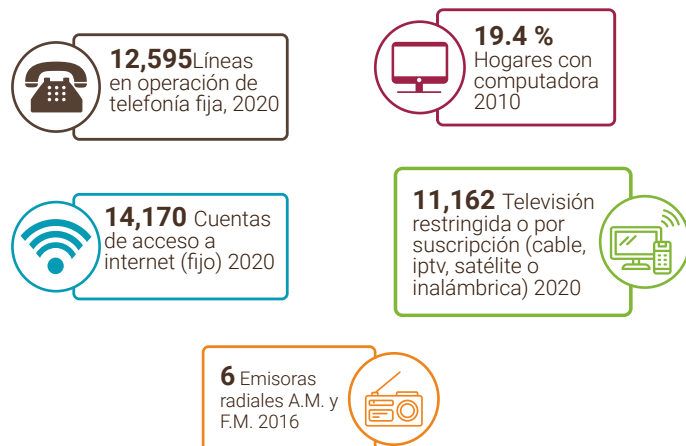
12,595Líneas en operación de telefonía fija, 2020

19.4 % Hogares con computadora 2010

14,170 Cuentas de acceso a internet (fijo) 2020

11,162 Televisión restringida o por suscripción (cable, iptv, satélite o inalámbrica) 2020

6 Emisoras radiales A.M. y F.M. 2016